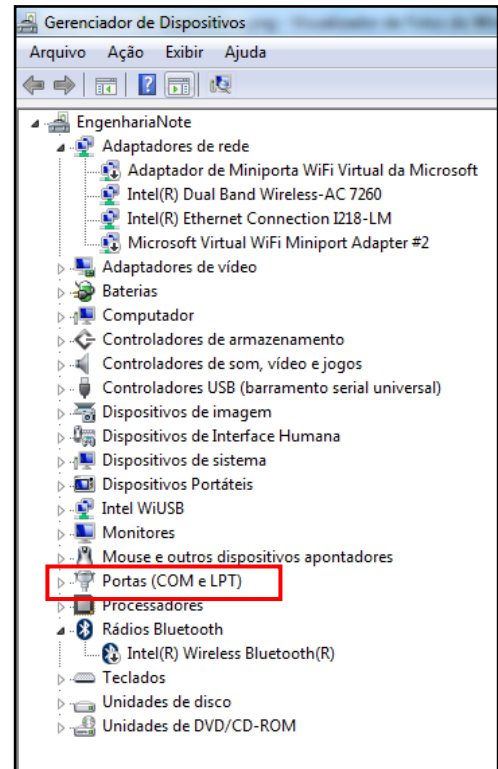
Gerenciador de Dispositivos

Arquivo Ação Exibir Ajuda

EngenhariaNote
Adaptadores de rede
Adaptador de Miniporta WiFi Virtual da Microsoft
Intel(R) Dual Band Wireless-AC 7260
Intel(R) Ethernet Connection I218-LM
Microsoft Virtual WiFi Miniport Adapter #2
Adaptadores de vídeo
Baterias
Computador
Controladores de armazenamento
Controladores de som, vídeo e jogos
Controladores USB (barramento serial universal)
Dispositivos de imagem
Dispositivos de Interface Humana
Dispositivos de sistema
Dispositivos Portáteis
Intel WiUSB
Monitores
Mouse e outros dispositivos apontadores
Portas (COM e LPT)
Processadores
Rádios Bluetooth
Intel(R) Wireless Bluetooth(R)
Teclados
Unidades de disco
Unidades de DVD/CD-ROM